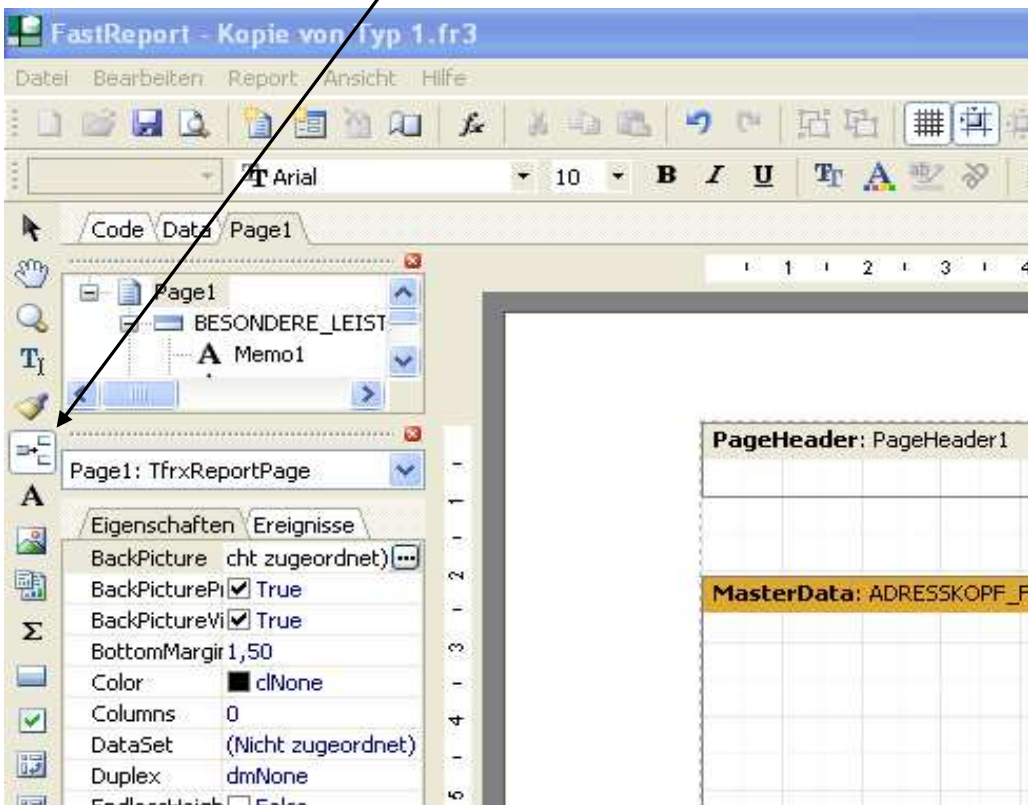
FastReport - Kopie von Typ 1.fr3

Datei Bearbeiten Report Ansicht Hilfe

Arial 10 B I U

Code Data Page1

Page1
BESONDERE_LEIST
A Memo1

Page1: TfrxReportPage

Eigenschaften Ereignisse

| | |
|---|---|
| BackPicture | cht zugeordnet) |
| BackPicturePı | True |
| BackPictureVi | True |
| BottomMargir | 1,50 |
| Color | clNone |
| Columns | 0 |
| DataSet | (Nicht zugeordnet) |
| Duplex | dmNone |
| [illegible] | False |

1 2 3 4

1 2 3 4 5

PageHeader: PageHeader1

MasterData: ADRESSKOPF_F